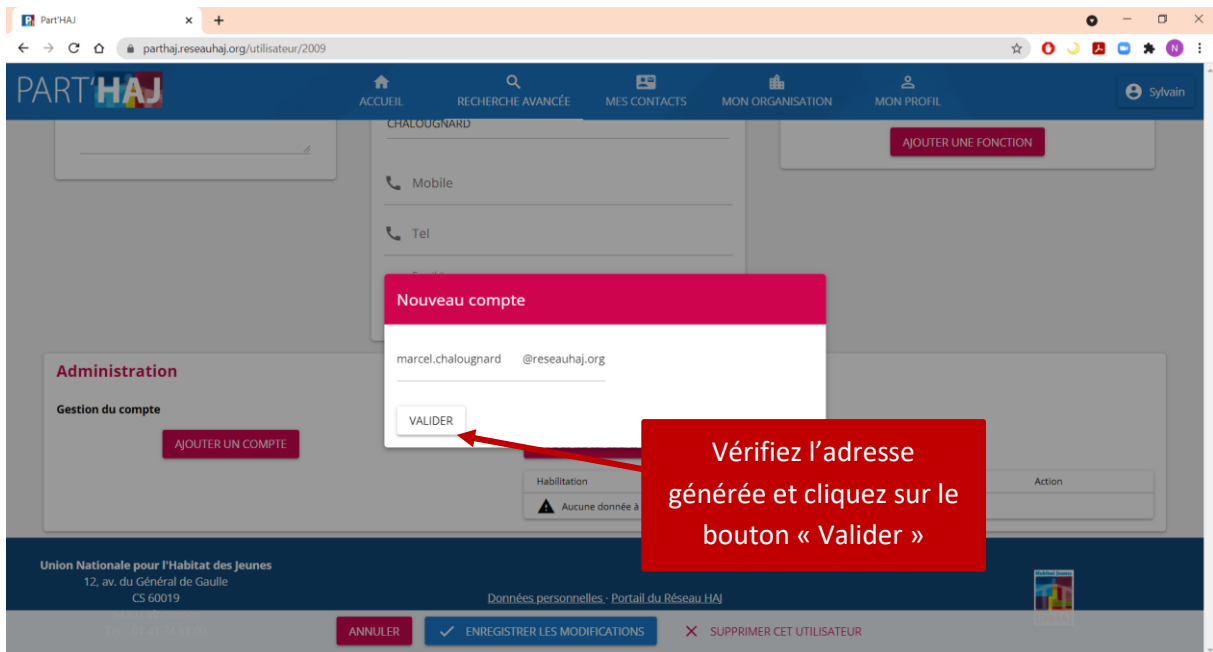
Part'HAJ
parthaj.reseauhaj.org/utilisateur/2009

PART'HAJ
ACCUEIL
RECHERCHE AVANCÉE
MES CONTACTS
MON ORGANISATION
MON PROFIL
Sylvain

CHALOUGNARD
Mobile
Tel
AJOUTER UNE FONCTION

Nouveau compte
marcel.chalougnard @reseauhaj.org
VALIDER

Administration
Gestion du compte
AJOUTER UN COMPTE
Habilitation
Aucune donnée à
Action

Vérifiez l'adresse générée et cliquez sur le bouton « Valider »

Union Nationale pour l'Habitat des Jeunes
12, av. du Général de Gaulle
CS 60019
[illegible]
Données personnelles · Portail du Réseau HAJ

ANNULER
ENREGISTRER LES MODIFICATIONS
SUPPRIMER CET UTILISATEUR